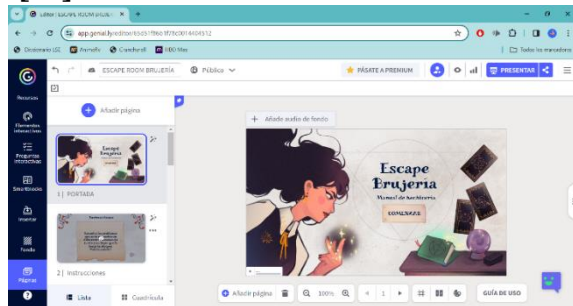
Editor: ESCAPE ROOM BRUJERÍ ×

app.genial.ly/editor/65d3f9b61f79c9014404512

Diccionario LSE | Tramulla | Cuentostall | DDD Blog | Todos los marcadores

ESCAPE ROOM BRUJERÍA | Público | PÁSATE A PREMIUM | PRESENTAR

Recursos
Elementos interactivos
Preguntas interactivas
Smartblocks
Insertar
Fondo
Páginas

Añadir página

Escape Brujería

1 | PORTADA

2 | Instrucciones

Lista | Cuadrícula

+ Añadir audio de fondo

Escape Brujería
Manual de hechicería
COMENZAR

Añadir página | 100% | 1 | GUÍA DE USO